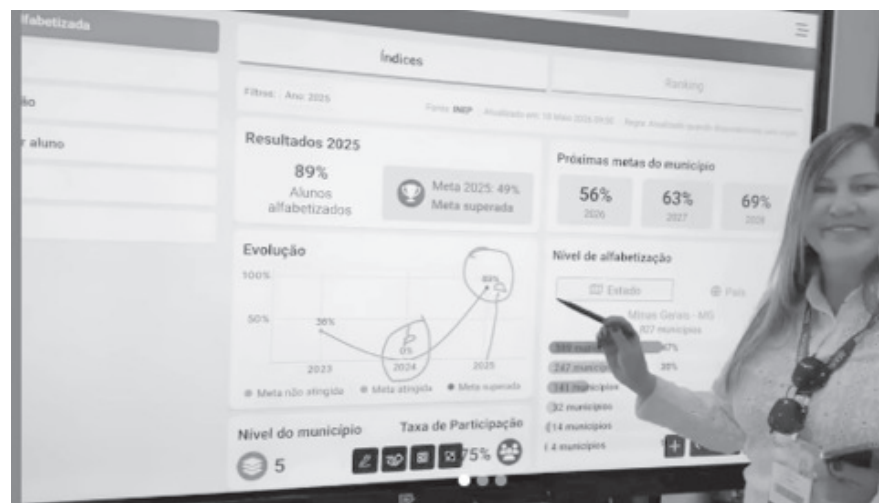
lfabetizada

io

r aluno

Índices

Ranking

Filtros: Ano: 2025

Fonte: INEP | Atualizado em: 10 Maio 2025 09:50

Resultados 2025

89%
Alunos alfabetizados

Meta 2025: 49%
Meta superada

Próximas metas do município

56%
2026

63%
2027

69%
2028

Evolução

100%

50%

36%

0%

89%

2023

2024

2025

Meta não atingida
Meta atingida
Meta superada

Nível de alfabetização

Estado

País

Minas Gerais - MG
827 municípios

389 municípios 47%

247 municípios 30%

141 municípios

32 municípios

14 municípios

4 municípios

Nível do município

5

Taxa de Participação

75%